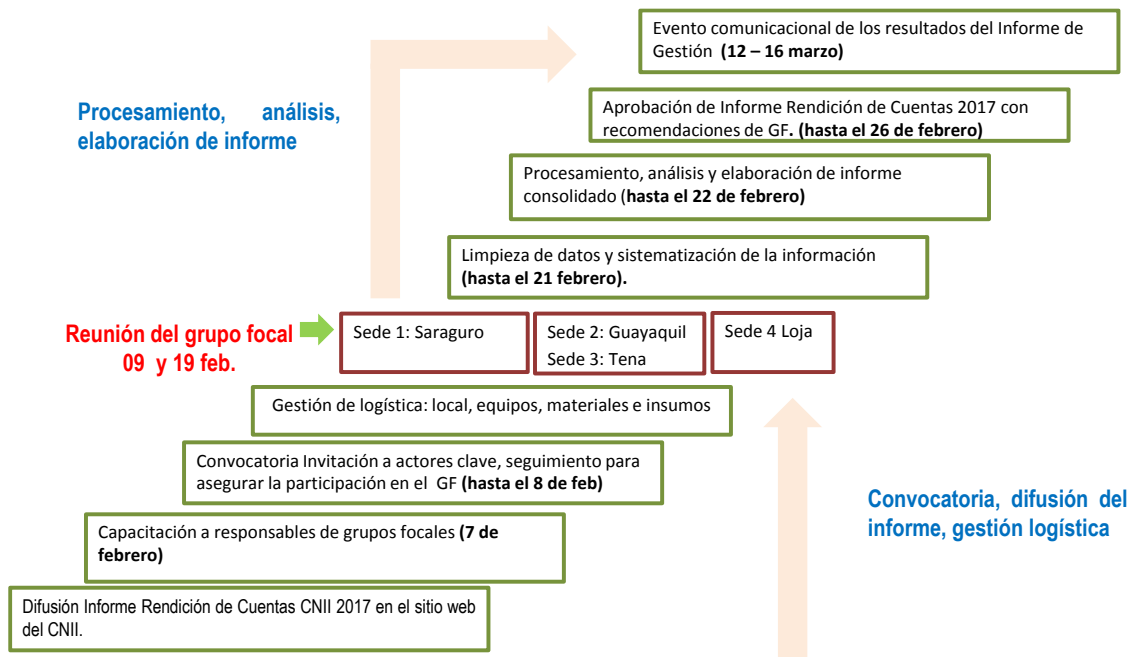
Evento comunicacional de los resultados del Informe de Gestión **(12 – 16 marzo)**

Procesamiento, análisis, elaboración de informe

Aprobación de Informe Rendición de Cuentas 2017 con recomendaciones de GF. **(hasta el 26 de febrero)**

Procesamiento, análisis y elaboración de informe consolidado (**hasta el 22 de febrero)**

Limpieza de datos y sistematización de la información **(hasta el 21 febrero).**

Reunión del grupo focal 09 y 19 feb.

Sede 1: Saraguro

Sede 2: Guayaquil
Sede 3: Tena

Sede 4 Loja

Gestión de logística: local, equipos, materiales e insumos

Convocatoria Invitación a actores clave, seguimiento para asegurar la participación en el GF **(hasta el 8 de feb)**

Convocatoria, difusión del informe, gestión logística

Capacitación a responsables de grupos focales **(7 de febrero)**

Difusión Informe Rendición de Cuentas CNII 2017 en el sitio web del CNII.